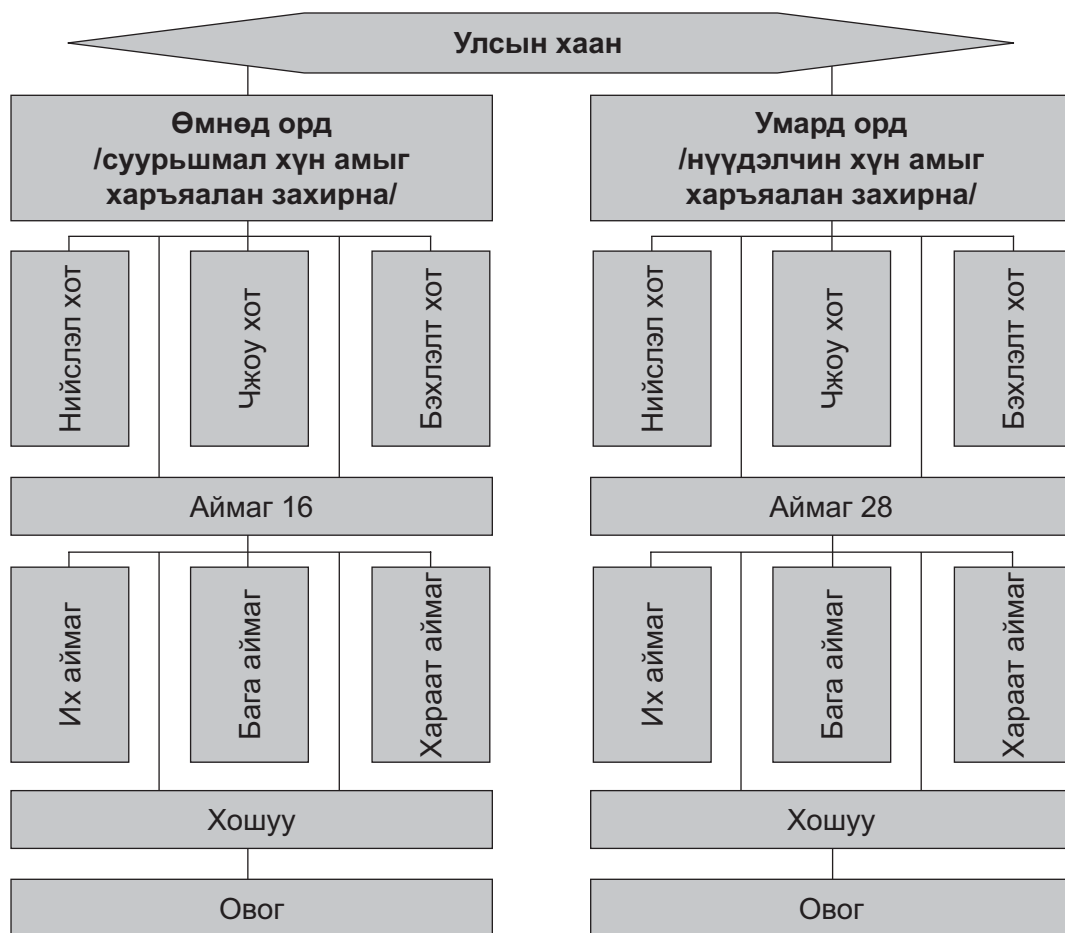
Улсын хаан

Өмнөд орд
/суурьшмал хүн амыг харъяалан захирна/

Нийслэл хот

Чжоу хот

Бэхлэлт хот

Аймаг 16

Их аймаг

Бага аймаг

Хараат аймаг

Хошуу

Овог

Умард орд
/нүүдэлчин хүн амыг харъяалан захирна/

Нийслэл хот

Чжоу хот

Бэхлэлт хот

Аймаг 28

Их аймаг

Бага аймаг

Хараат аймаг

Хошуу

Овог